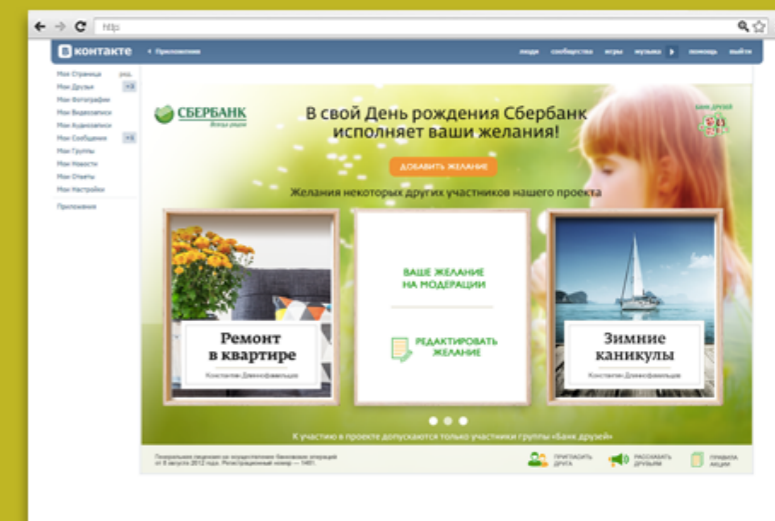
http

ВКонтакте
Приложения
люди сообщества игры музыка помощь выйти

Моя Страница ред.
Мои Друзья +3
Мои Фотографии
Мои Видеозаписи
Мои Аудиозаписи
Мои Сообщения +6
Мои Группы
Мои Новости
Мои Ответы
Мои Настройки
Приложения

СБЕРБАНК
Всегда рядом

В свой День рождения Сбербанк исполняет ваши желания!

БАНК ДРУЗЕЙ

ДОБАВИТЬ ЖЕЛАНИЕ

Желания некоторых других участников нашего проекта

Ремонт в квартире
Константин Длинное фамилия

ВАШЕ ЖЕЛАНИЕ НА МОДЕРАЦИИ

РЕДАКТИРОВАТЬ ЖЕЛАНИЕ

Зимние каникулы
Константин Длинное фамилия

К участию в проекте допускаются только участники группы «Банк друзей»

Генеральная лицензия на осуществление банковских операций от 8 августа 2012 года. Регистрационный номер — 1481.

ПРИГЛАСИТЬ ДРУГА
РАССКАЗАТЬ ДРУЗЬЯМ
ПРАВИЛА АКЦИИ